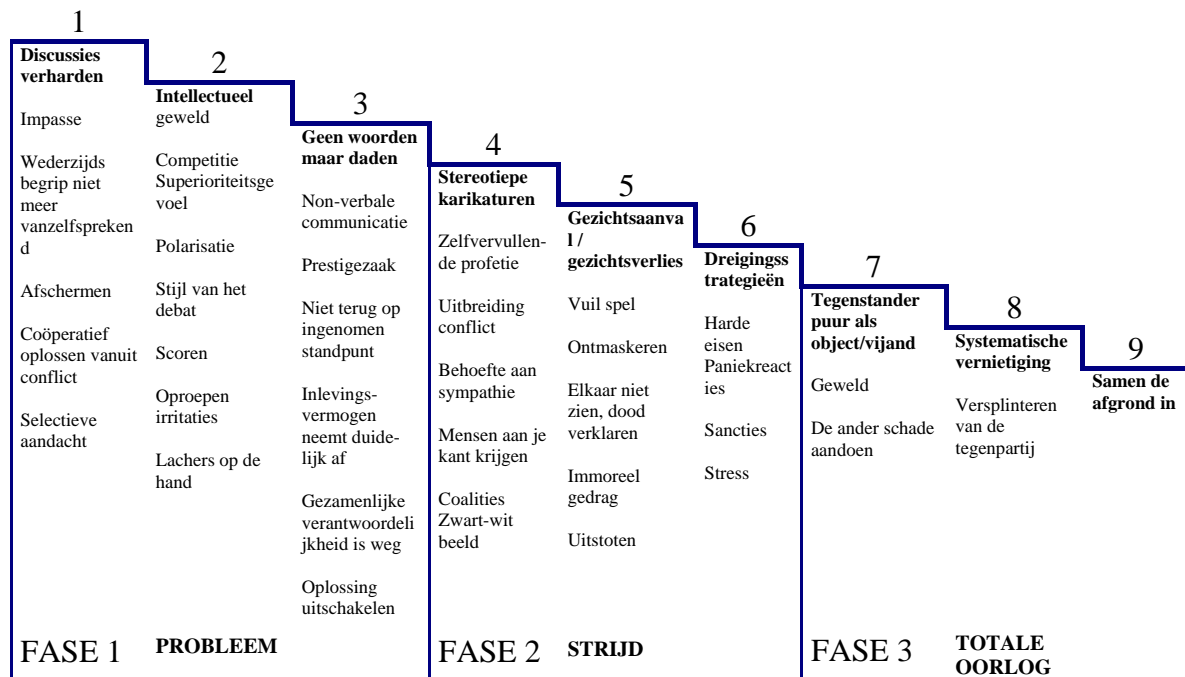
1
**Discussies verharden**

Impasse

Wederzijds begrip niet meer vanzelfsprekend

Afschermen

Coöperatief oplossen vanuit conflict

Selectieve aandacht

2
**Intellectueel** geweld

Competitie Superioriteitsgevoel

Polarisatie

Stijl van het debat

Scoren

Oproepen irritaties

Lachers op de hand

3
**Geen woorden maar daden**

Non-verbale communicatie

Prestigezaak

Niet terug op ingenomen standpunt

Inlevingsvermogen neemt duidelijk af

Gezamenlijke verantwoordelijkheid is weg

Oplossing uitschakelen

4
**Stereotiepe karikaturen**

Zelfvervullende profetie

Uitbreiding conflict

Behoefte aan sympathie

Mensen aan je kant krijgen

Coalities Zwart-wit beeld

5
**Gezichtsaanval / gezichtsverlies**

Vuil spel

Ontmaskeren

Elkaar niet zien, dood verklaren

Immoreel gedrag

Uitstoten

6
**Dreigingsstrategieën**

Harde eisen Paniekreacties

Sancties

Stress

7
**Tegenstander puur als object/vijand**

Geweld

De ander schade aandoen

8
**Systematische vernietiging**

Versplinteren van de tegenpartij

9
**Samen de afgrond in**

FASE 1 **PROBLEEM**

FASE 2 **STRIJD**

FASE 3 **TOTALE OORLOG**